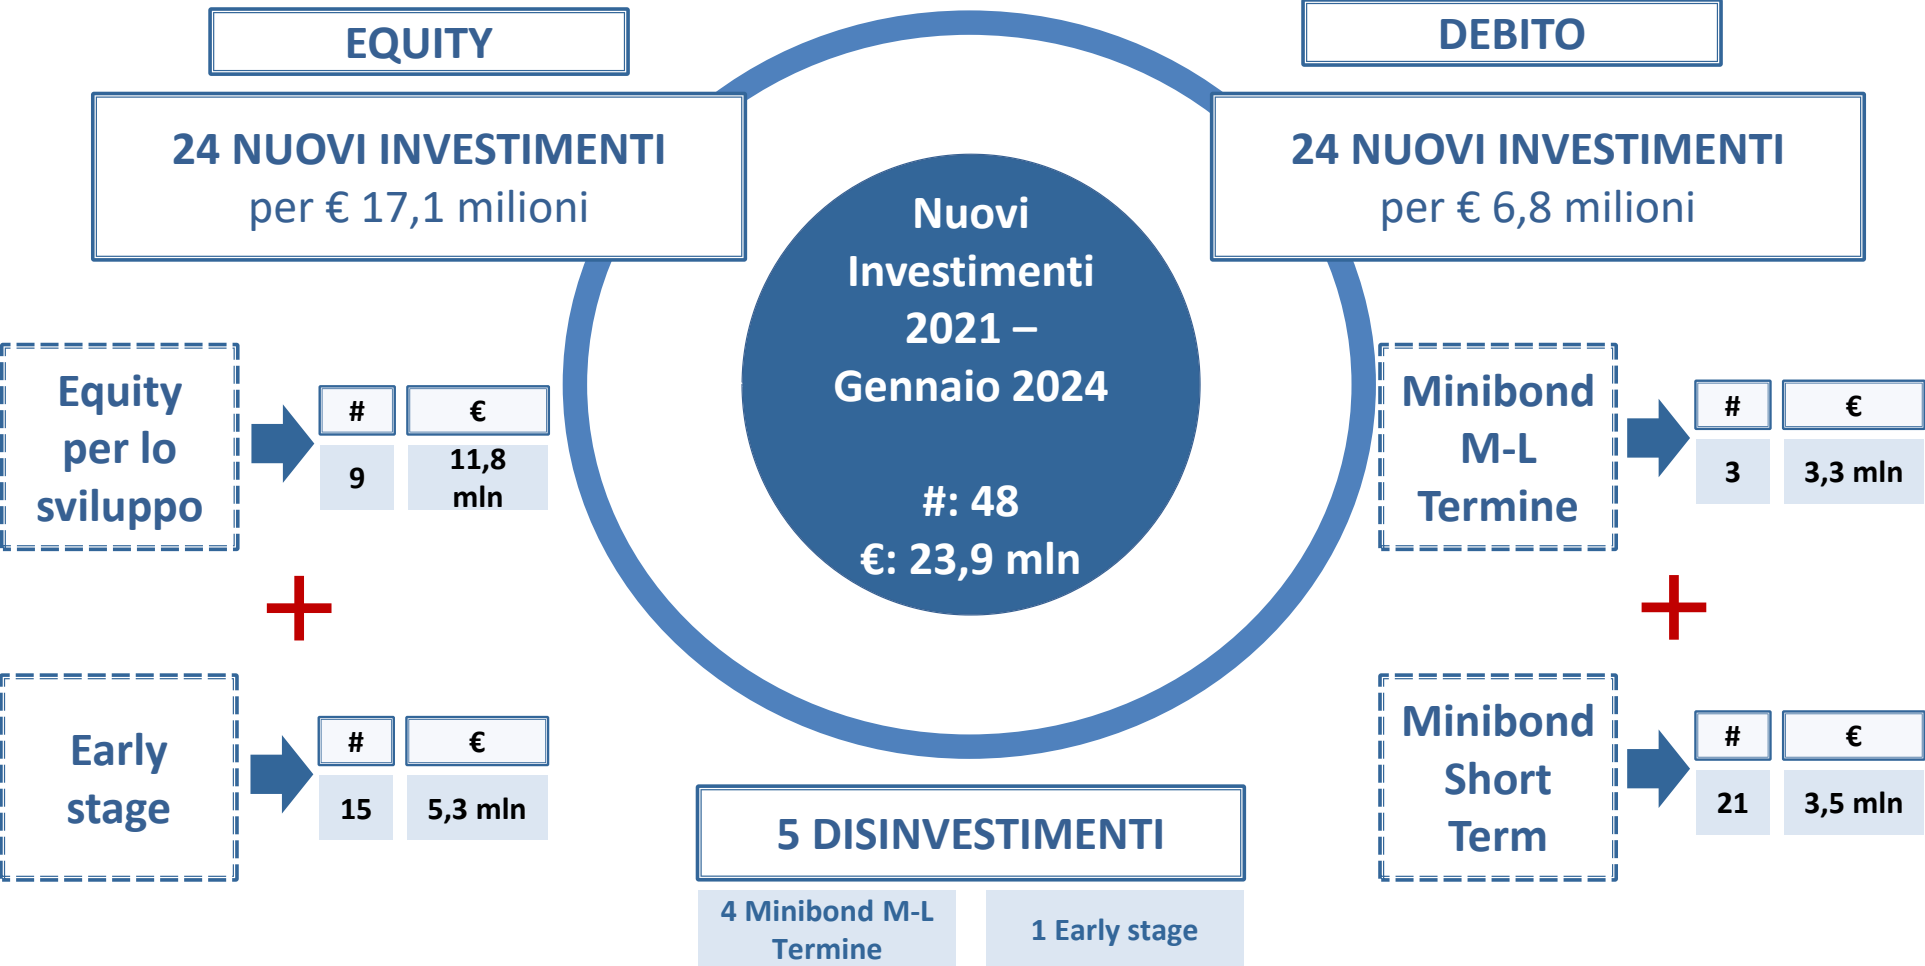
EQUITY

DEBITO

24 NUOVI INVESTIMENTI
per € 17,1 milioni

Nuovi Investimenti 2021 – Gennaio 2024

#: 48
€: 23,9 mln

24 NUOVI INVESTIMENTI
per € 6,8 milioni

Equity per lo sviluppo

| # | € |
|---|---|
| 9 | 11,8 mln |

+

Early stage

| # | € |
|---|---|
| 15 | 5,3 mln |

Minibond M-L Termine

| # | € |
|---|---|
| 3 | 3,3 mln |

+

Minibond Short Term

| # | € |
|---|---|
| 21 | 3,5 mln |

5 DISINVESTIMENTI

4 Minibond M-L Termine

1 Early stage